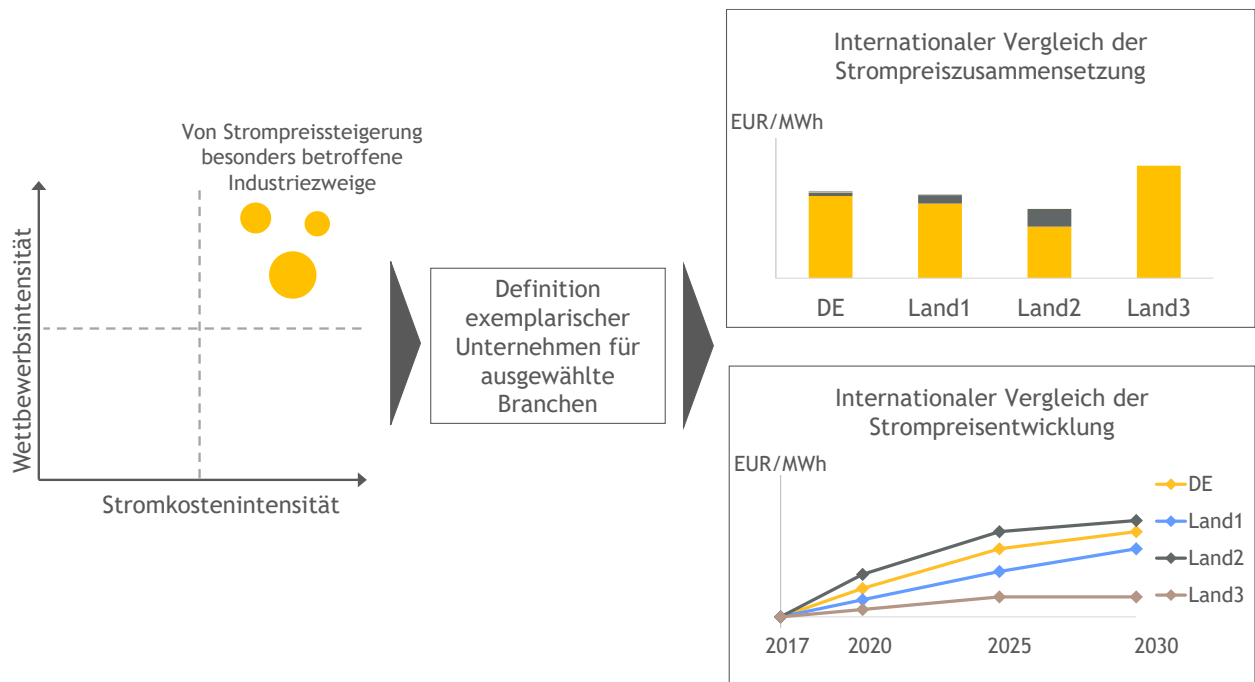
Von Strompreissteigerung besonders betroffene Industriezweige

Wettbewerbsintensität

Stromkostenintensität

Definition exemplarischer Unternehmen für ausgewählte Branchen

Internationaler Vergleich der Strompreiszusammensetzung

EUR/MWh

DE
Land1
Land2
Land3

Internationaler Vergleich der Strompreisentwicklung

EUR/MWh

DE
Land1
Land2
Land3

2017
2020
2025
2030